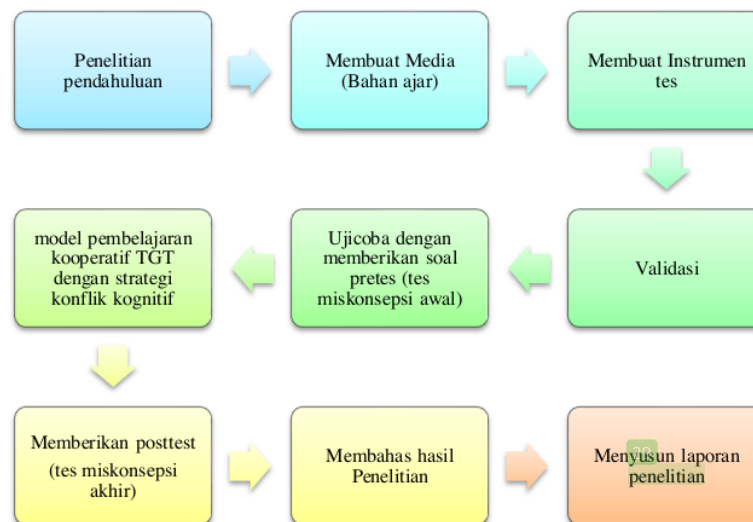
Penelitian pendahuluan

Membuat Media (Bahan ajar)

Membuat Instrumen tes

Validasi

Ujicoba dengan memberikan soal pretes (tes miskonsepsi awal)

model pembelajaran kooperatif TGT dengan strategi konflik kognitif

Memberikan posttest (tes miskonsepsi akhir)

Membahas hasil Penelitian

Menyusun laporan penelitian